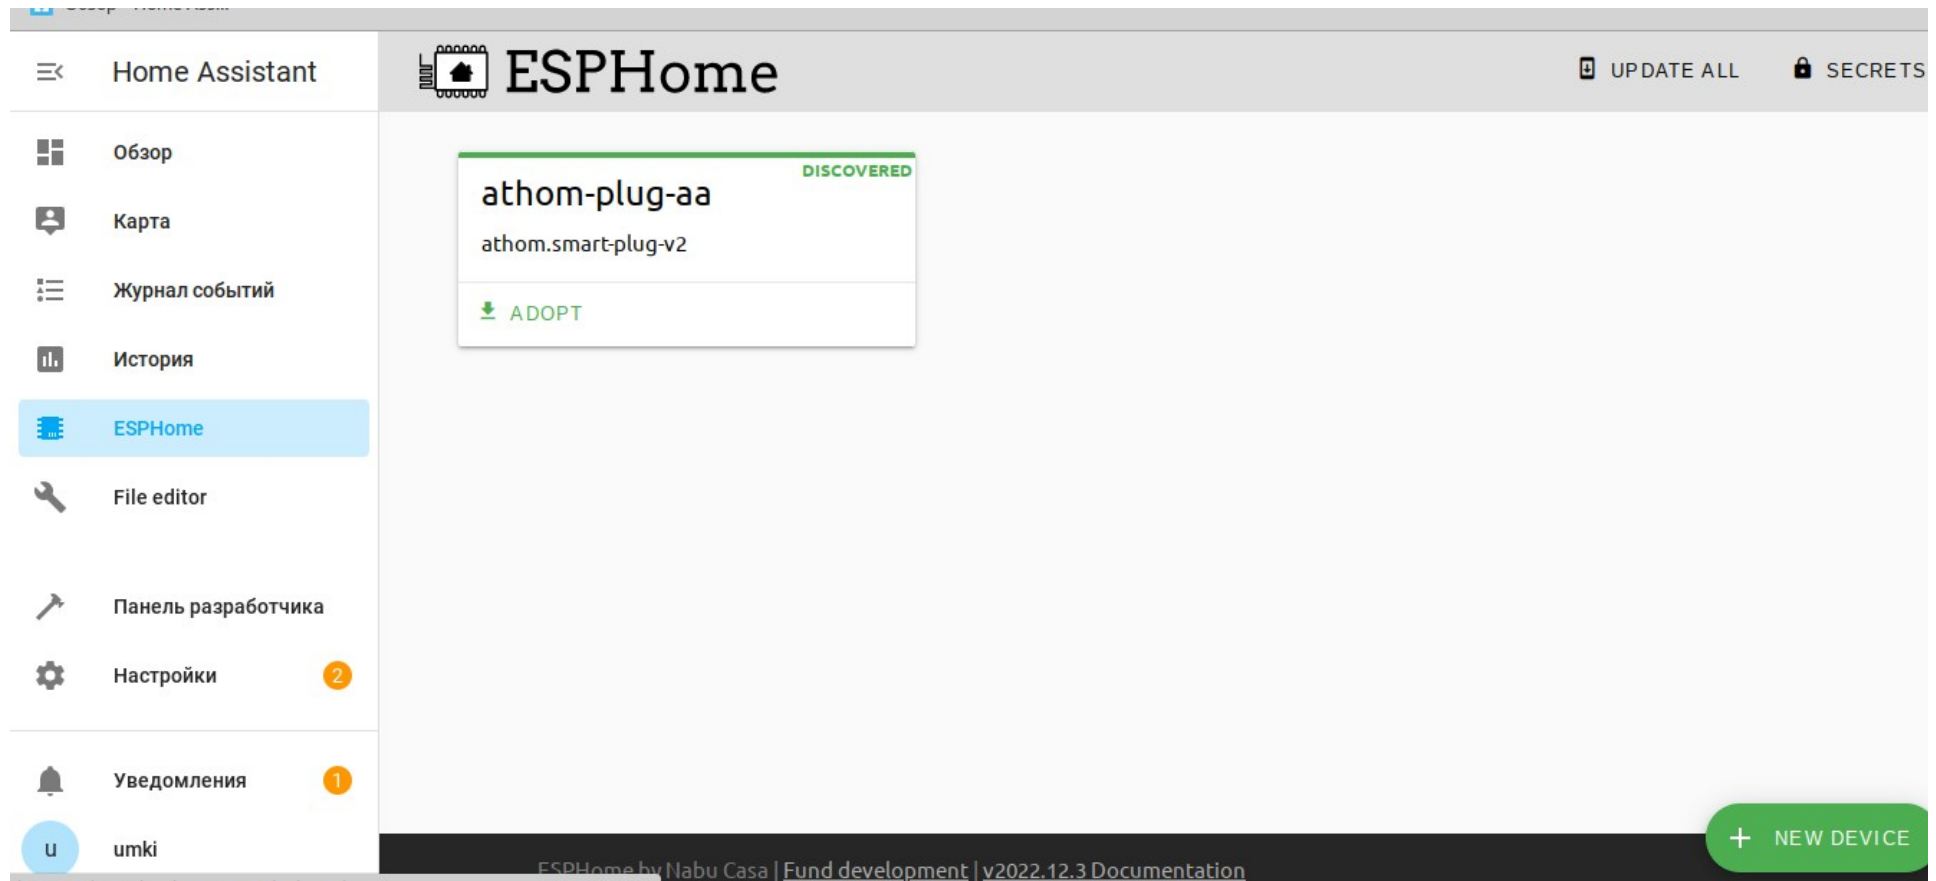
Home Assistant

Обзор

Карта

Журнал событий

История

ESPHome

File editor

Панель разработчика

Настройки 2

Уведомления 1

u umki

ESPHome

UPDATE ALL

SECRETS

DISCOVERED

athom-plug-aa

athom.smart-plug-v2

ADOPT

+ NEW DEVICE

ESPHome by Nabu Casa | Fund development | v2022.12.3 Documentation